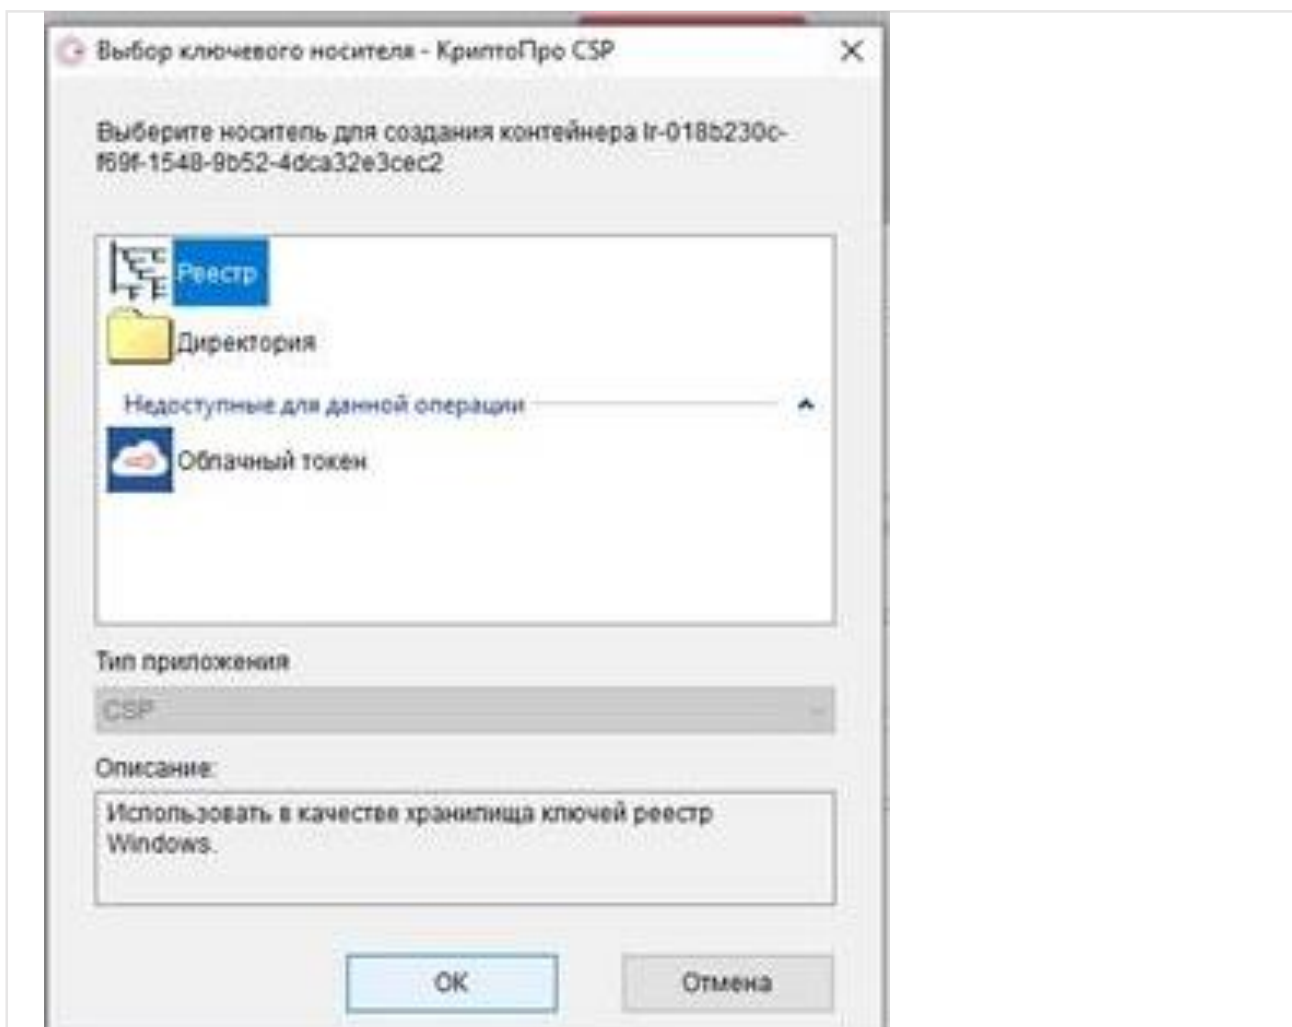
Выбор ключевого носителя - КриптоПро CSP

Выберите носитель для создания контейнера lr-018b230c-f69f-1548-9b52-4dca32e3cec2

Реестр
Директория
Недоступные для данной операции
Облачный токен

Тип приложения
CSP

Описание:
Использовать в качестве хранилища ключей реестр Windows.

OK
Отмена